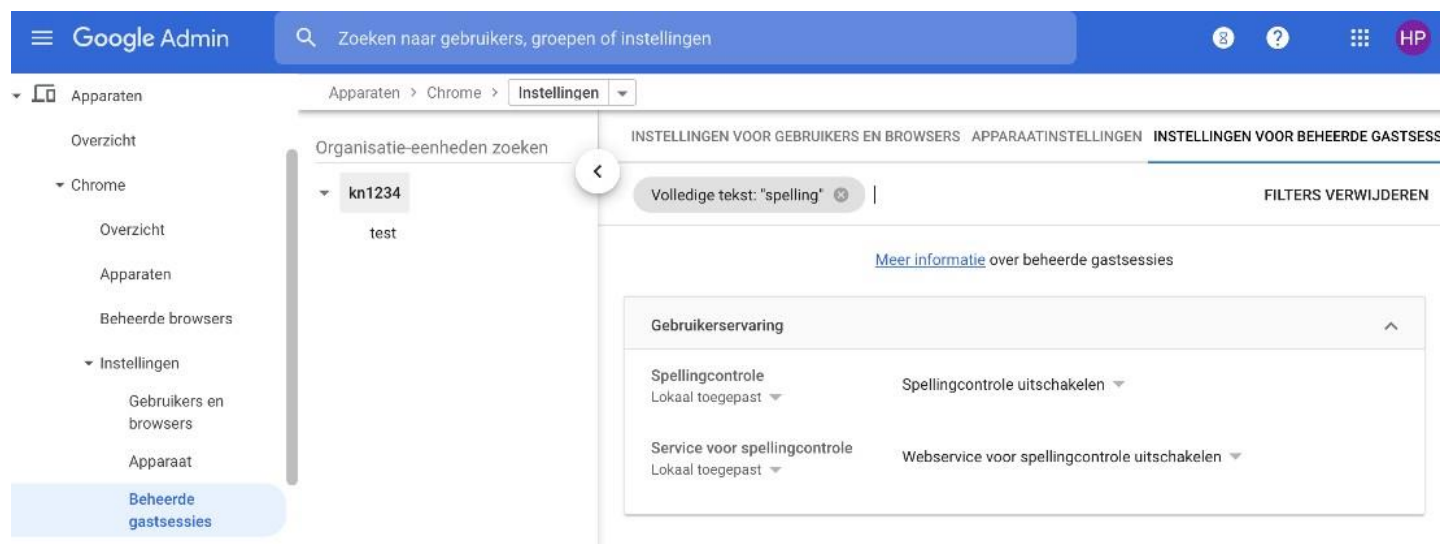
Google Admin

Zoeken naar gebruikers, groepen of instellingen

8

HP

Apparaten

Overzicht

Chrome

Overzicht

Apparaten

Beheerde browsers

Instellingen

Gebruikers en browsers

Apparaat

Beheerde gastsessies

Apparaten > Chrome > Instellingen

Organisatie-eenheden zoeken

kn1234

test

INSTELLINGEN VOOR GEBRUIKERS EN BROWSERS APPARAATINSTELLINGEN INSTELLINGEN VOOR BEHEERDE GASTSESS

Volledige tekst: "spelling"

FILTERS VERWIJDEREN

Meer informatie over beheerde gastsessies

Gebruikerservaring

Spellingcontrole
Lokaal toegepast

Spellingcontrole uitschakelen

Service voor spellingcontrole
Lokaal toegepast

Webservice voor spellingcontrole uitschakelen